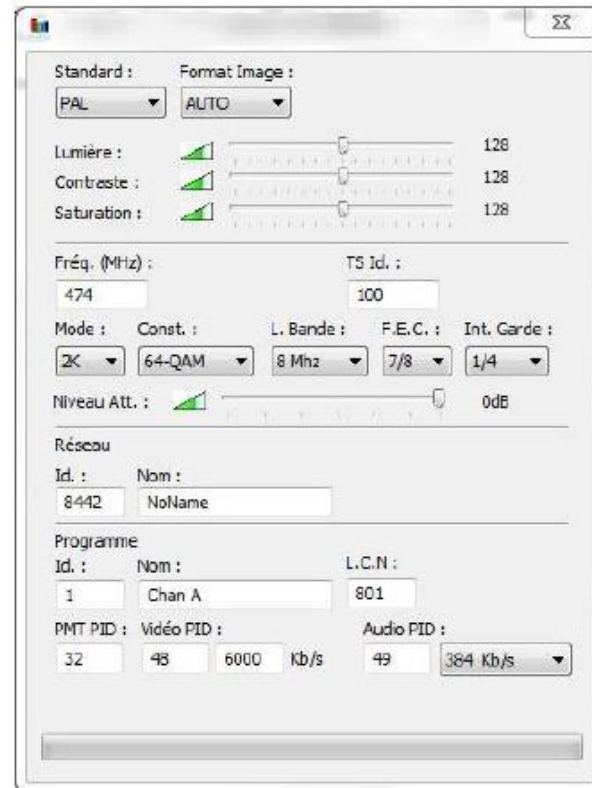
Standard :
PAL
Format Image :
AUTO

Lumière : 128
Contreste : 128
Saturation : 128

Fréq. (MHz) :
474
TS Id. :
100

Mode :
2K
Const. :
64-QAM
L. Bande :
8 Mhz
F.E.C. :
7/8
Int. Garde :
1/4

Niveau Att. : 0dB

Réseau
Id. :
8442
Nom :
NoName

Programme
Id. :
1
Nom :
Chan A
L.C.N :
801

PMT PID :
32
Vidéo PID :
48
6000 Kb/s
Audio PID :
49
384 Kb/s